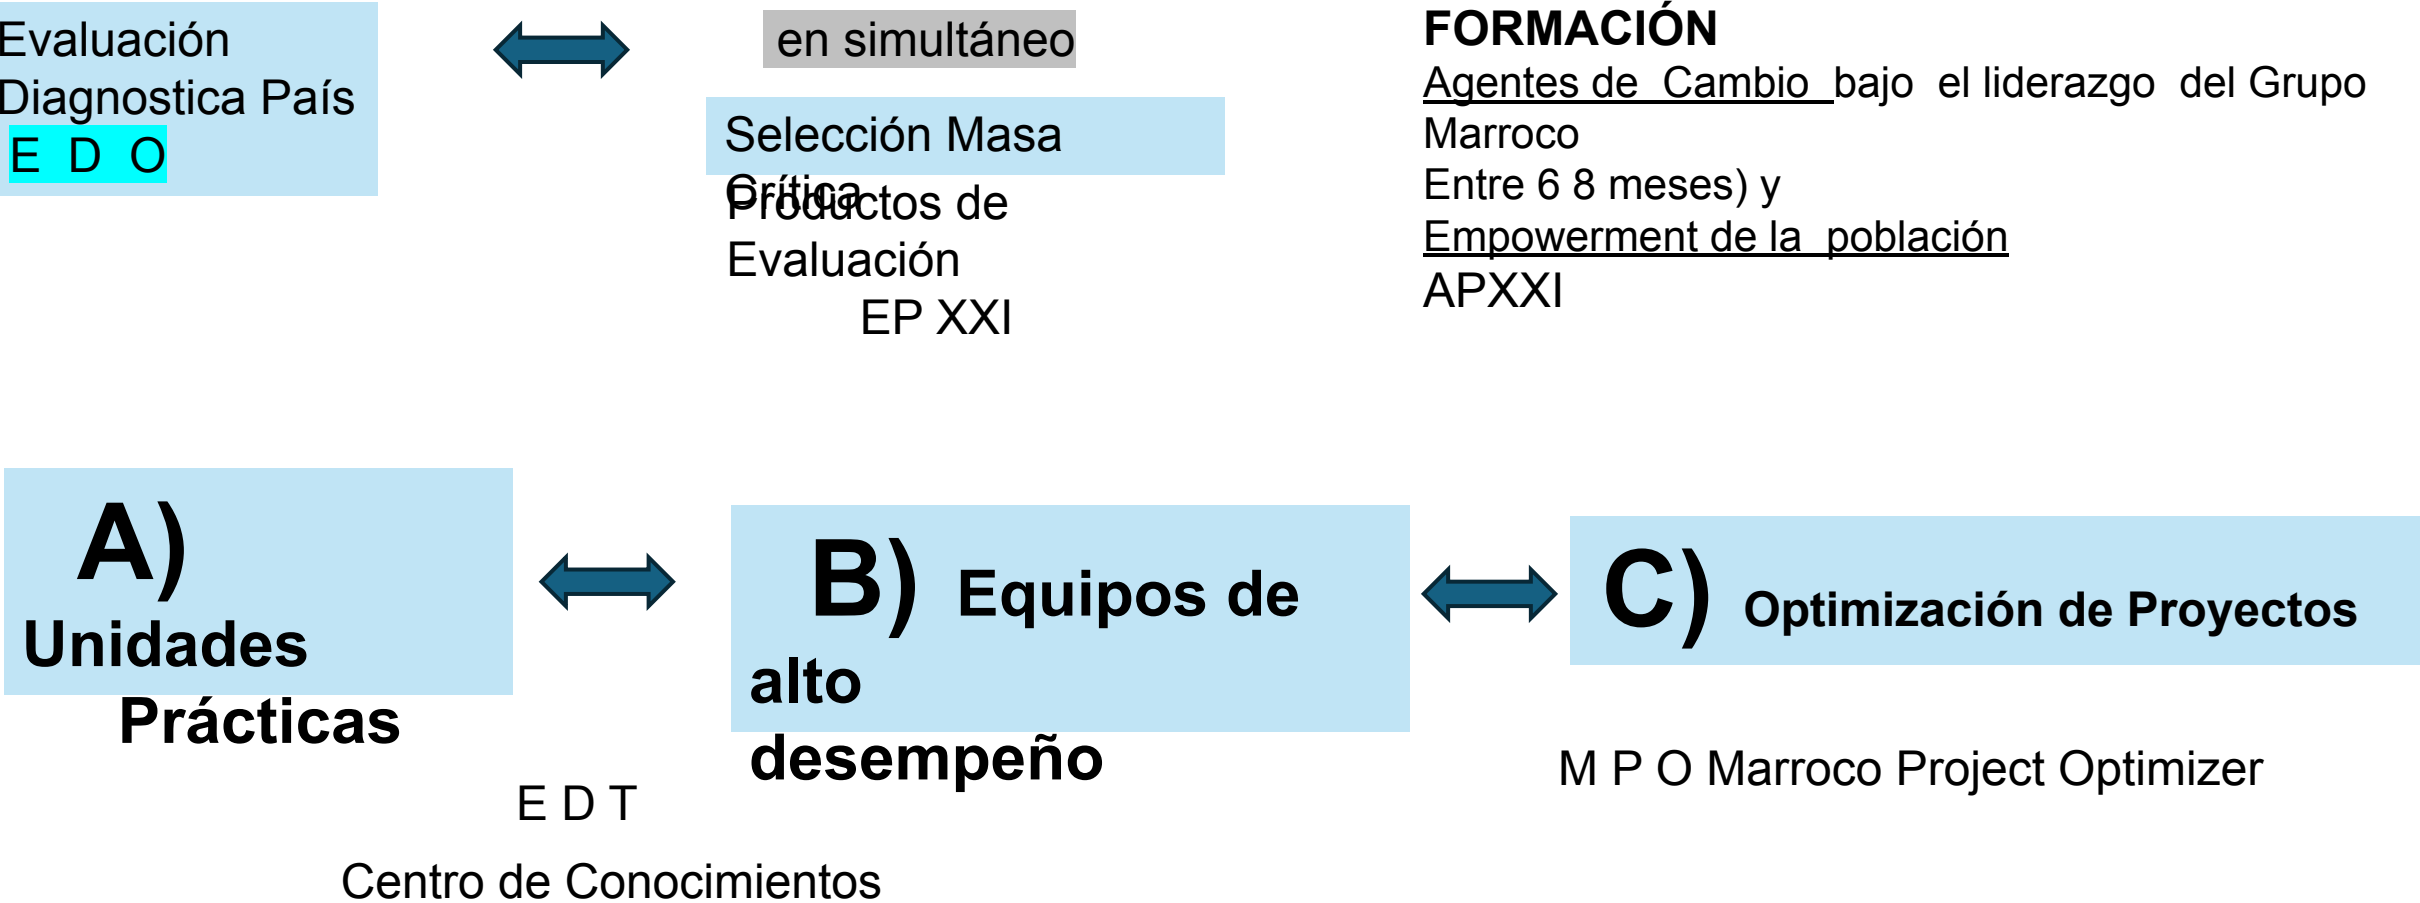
Evaluación Diagnostica País
E D O

en simultáneo

Selección Masa Crítica

Productos de Evaluación
EP XXI

FORMACIÓN
Agentes de Cambio bajo el liderazgo del Grupo Marroco
Entre 6 8 meses) y
Empowerment de la población
APXXI

A) Unidades Prácticas

B) Equipos de alto desempeño

C) Optimización de Proyectos

E D T

Centro de Conocimientos

M P O Marroco Project Optimizer